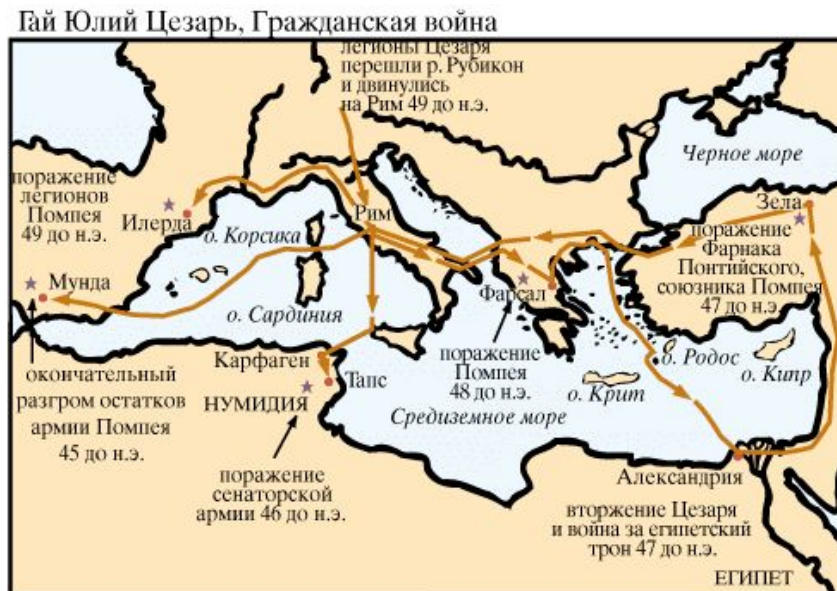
Гай Юлий Цезарь, Гражданская война

легионы Цезаря перешли р. Рубикон и двинулись на Рим 49 до н.э.

Черное море

поражение легионов Помпея 49 до н.э.

Илерда

о. Корсика

Рим

Зела

поражение Фарнака Понтийского, союзника Помпея 47 до н.э.

Мунда

Фарсал

о. Сардиния

Карфаген

Тапс

поражение Помпея 48 до н.э.

о. Родос

о. Кипр

окончательный разгром остатков армии Помпея 45 до н.э.

НУМИДИЯ

о. Крит

Средиземное море

поражение сенаторской армии 46 до н.э.

Александрия

вторжение Цезаря и война за египетский трон 47 до н.э.

ЕГИПЕТ